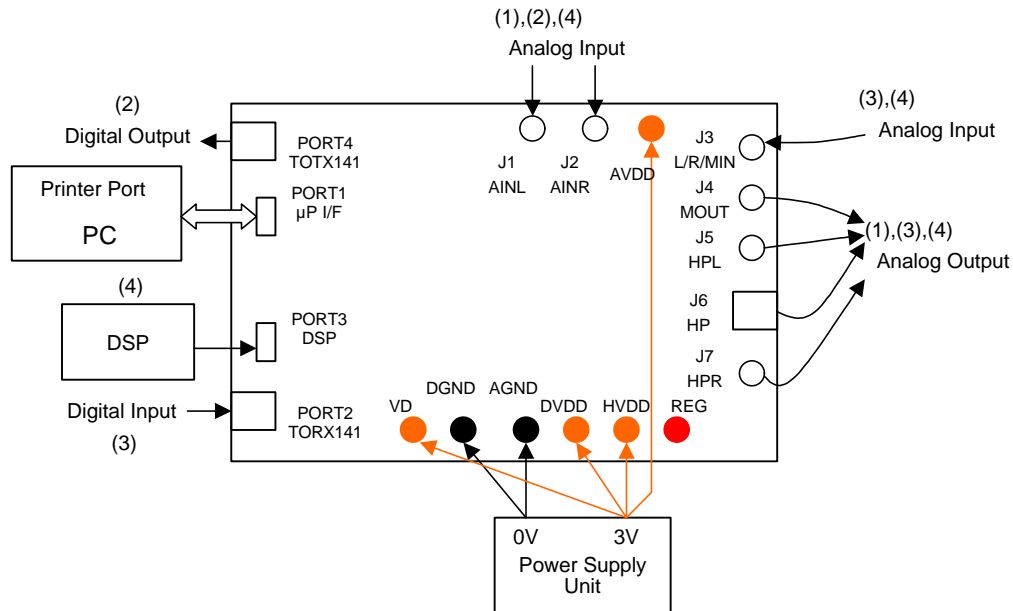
(1),(2),(4)
Analog Input

(2)
Digital Output

PORT4
TOTX141

J1
AINL

J2
AINR

AVDD

J3
L/R/MIN

(3),(4)
Analog Input

Printer Port
PC

PORT1
μP I/F

J4
MOUT

J5
HPL

(1),(3),(4)
Analog Output

(4)
DSP

PORT3
DSP

J6
HP

J7
HPR

Digital Input
(3)

PORT2
TORX141

VD
DGND
AGND
DVDD
HVDD
REG

0V
3V
Power Supply
Unit